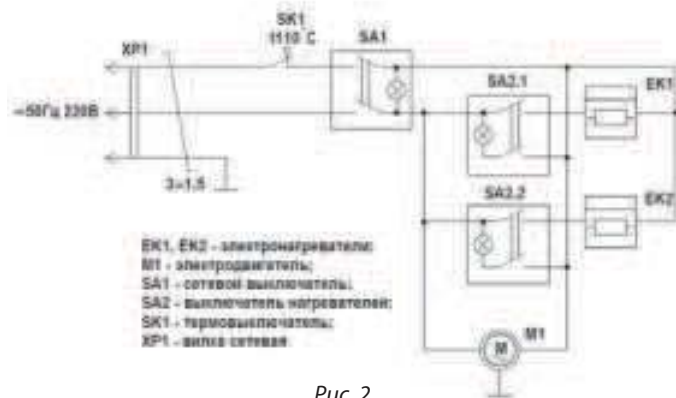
SK1
t110 C

XP1

SA1

~50Гц 220В

SA2.1

EK1

3×1.5

SA2.2

EK2

EK1, EK2 - электронагреватели;
M1 - электродвигатель;
SA1 - сетевой выключатель;
SA2 - выключатель нагревателей;
SK1 - термовыключатель;
XP1 - вилка сетевая

M1

M

Рис. 2